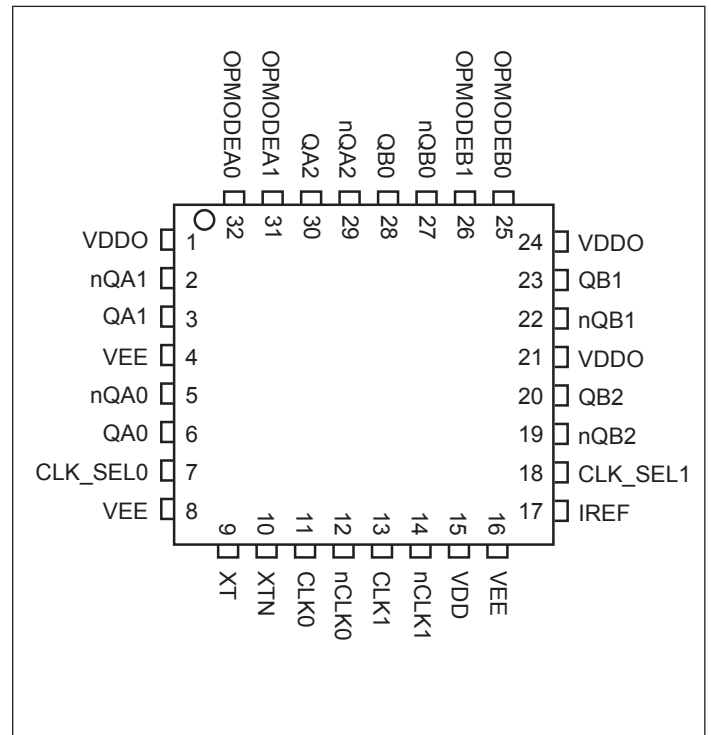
OPMODEA0
OPMODEA1
QA2
nQA2
QB0
nQB0
OPMODEB1
OPMODEB0

32
31
30
29
28
27
26
25

VDDO 1
nQA1 2
QA1 3
VEE 4
nQA0 5
QA0 6
CLK_SEL0 7
VEE 8

24 VDDO
23 QB1
22 nQB1
21 VDDO
20 QB2
19 nQB2
18 CLK_SEL1
17 IREF

9
10
11
12
13
14
15
16

XT
XTN
CLK0
nCLK0
CLK1
nCLK1
VDD
VEE